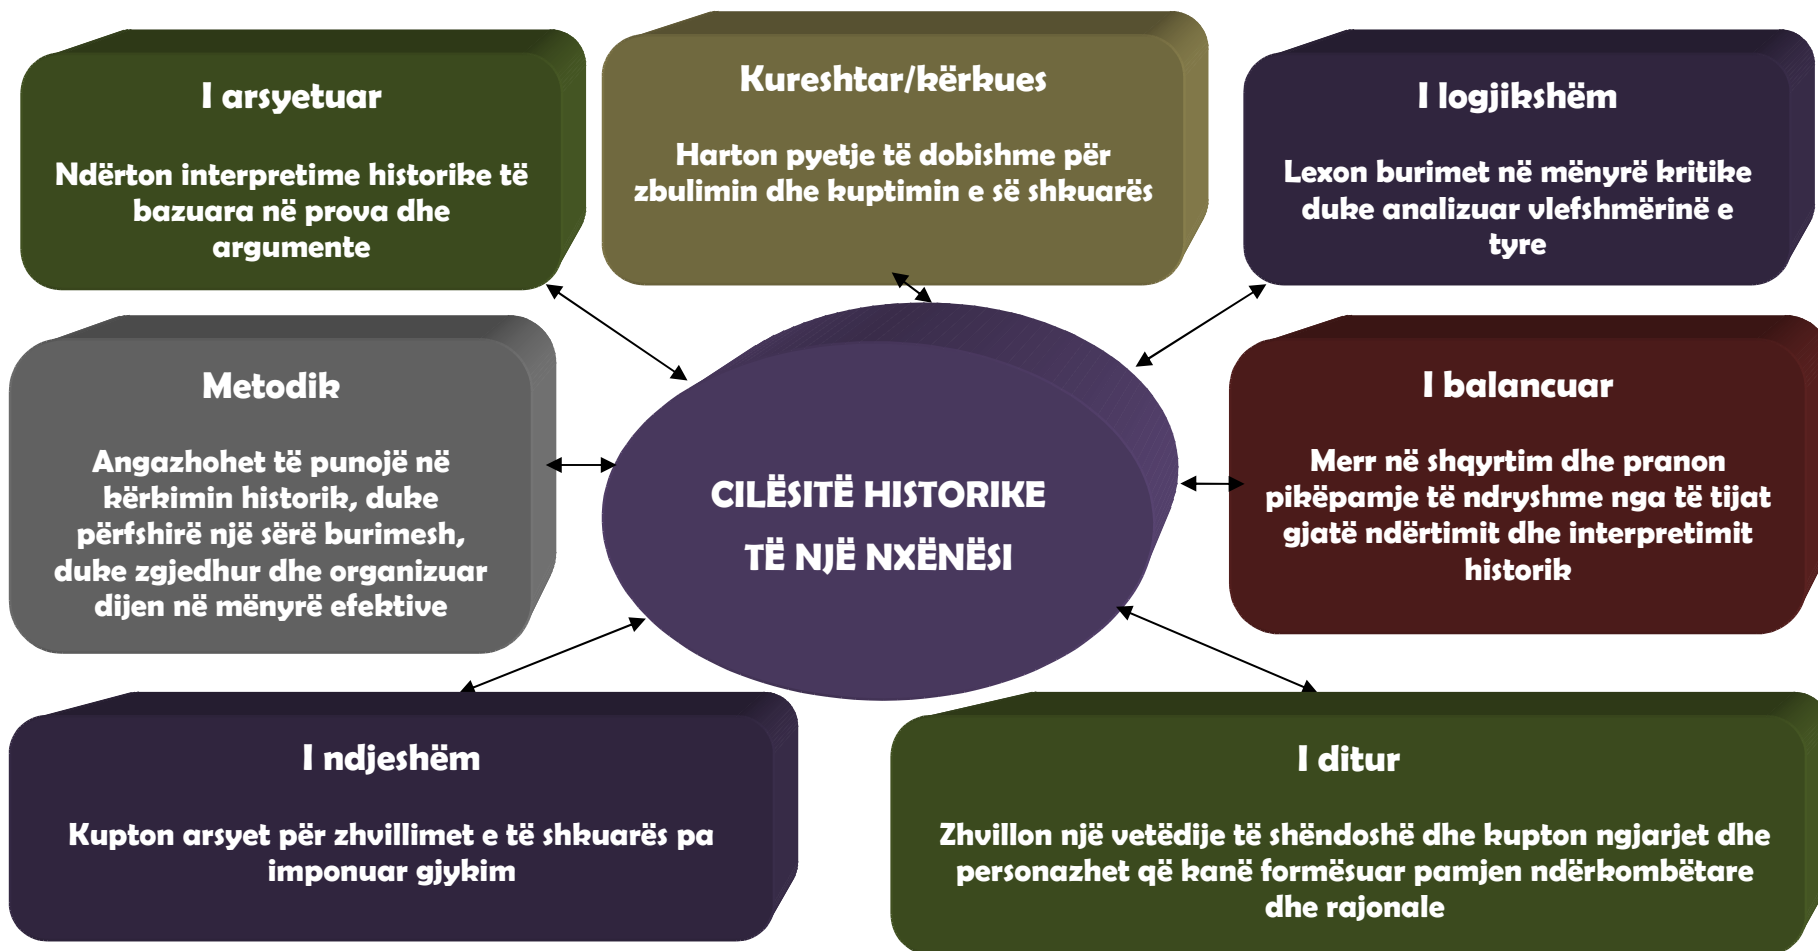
I arsyetuar

Ndërton interpretime historike të bazuara në prova dhe argumente

Kureshtar/kërkues

Harton pyetje të dobishme për zbulimin dhe kuptimin e së shkuarës

I logjikshëm

Lexon burimet në mënyrë kritike duke analizuar vlefshmërinë e tyre

Metodik

Angazhohet të punojë në kërkimin historik, duke përfshirë një sërë burimesh, duke zgjedhur dhe organizuar dijen në mënyrë efektive

CILËSITË HISTORIKE TË NJË NXËNËSI

I balancuar

Merr në shqyrtim dhe pranon pikëpamje të ndryshme nga të tijat gjatë ndërtimit dhe interpretimit historik

I ndjeshëm

Kupton arsyet për zhvillimet e të shkuarës pa imponuar gjykim

I ditur

Zhvillon një vetëdije të shëndoshë dhe kupton ngjarjet dhe personazhet që kanë formësuar pamjen ndërkombëtare dhe rajonale